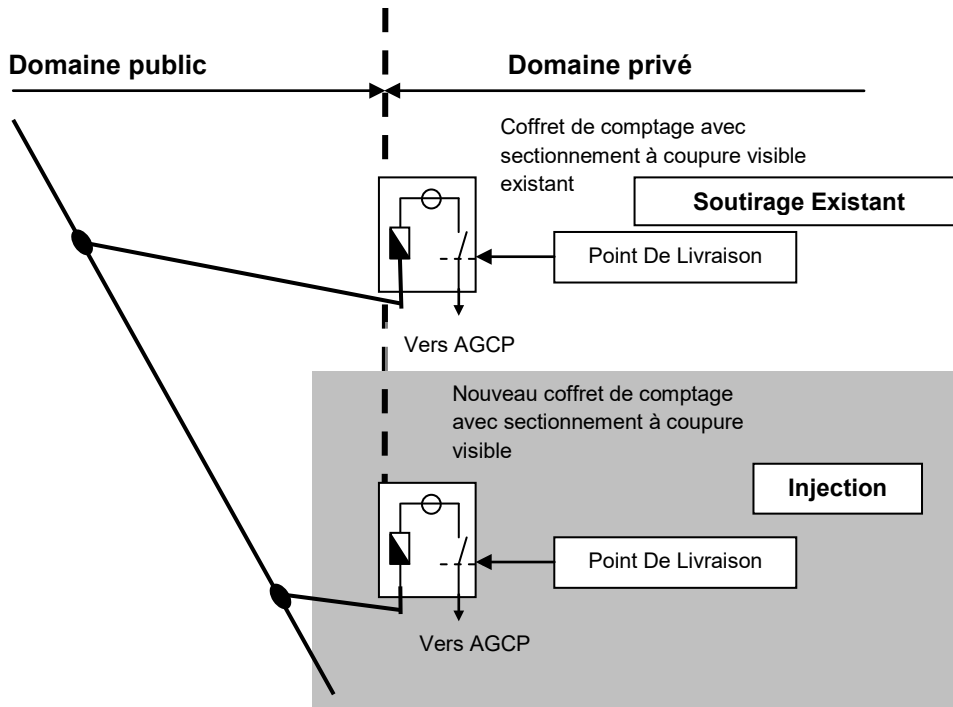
Domaine public

Domaine privé

Coffret de comptage avec sectionnement à coupure visible existant

Soutirage Existant

Point De Livraison

Vers AGCP

Nouveau coffret de comptage avec sectionnement à coupure visible

Injection

Point De Livraison

Vers AGCP